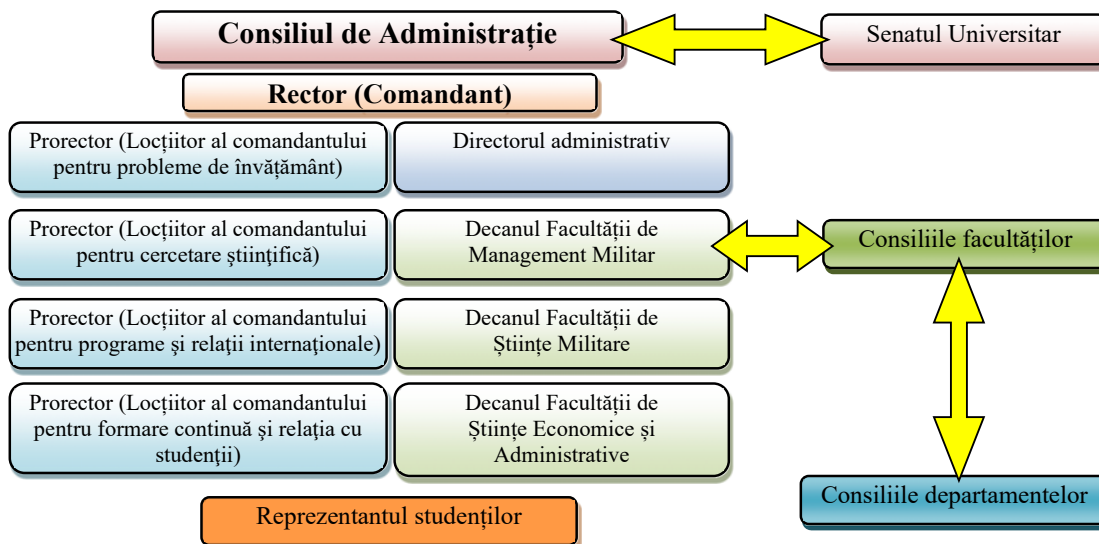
Consiliul de Administrație

Senatul Universitar

Rector (Comandant)

Prorector (Locțiitor al comandantului pentru probleme de învățământ)

Directorul administrativ

Prorector (Locțiitor al comandantului pentru cercetare științifică)

Decanul Facultății de Management Militar

Consiliile facultăților

Prorector (Locțiitor al comandantului pentru programe și relații internaționale)

Decanul Facultății de Științe Militare

Prorector (Locțiitor al comandantului pentru formare continuă și relația cu studenții)

Decanul Facultății de Științe Economice și Administrative

Consiliile departamentelor

Reprezentantul studenților